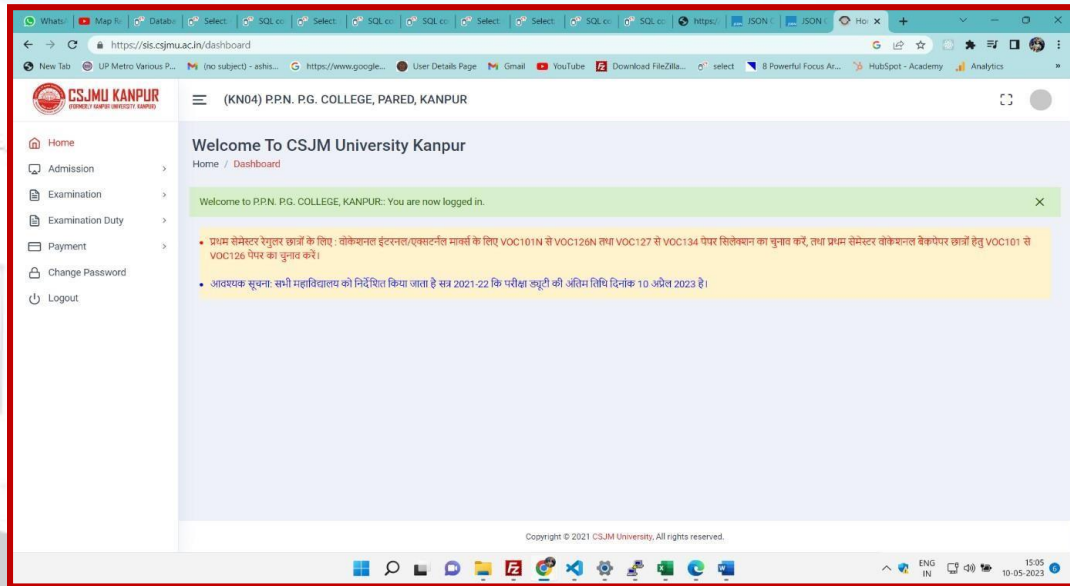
WhatsA | Map Re | Databa | Select | SQL co | Select | SQL co | SQL co | Select | Select | SQL co | SQL co | https:/ | JSON | JSON | Hor ×

https://sis.csjmu.ac.in/dashboard

New Tab | UP Metro Various P... | (no subject) - ashis... | https://www.google... | User Details Page | Gmail | YouTube | Download FileZilla... | select | 8 Powerful Focus Ar... | HubSpot - Academy | Analytics

CSJMU KANPUR
(FORMERLY KANPUR UNIVERSITY, KANPUR)

(KN04) P.P.N. P.G. COLLEGE, PARED, KANPUR

Home
Admission
Examination
Examination Duty
Payment
Change Password
Logout

Welcome To CSJM University Kanpur

Home / Dashboard

Welcome to P.P.N. P.G. COLLEGE, KANPUR:: You are now logged in.

• प्रथम सेमेस्टर रेगुलर छात्रों के लिए : वोकेशनल इंटरनल/एक्सटर्नल मार्क्स के लिए VOC101N से VOC126N तथा VOC127 से VOC134 पेपर सिलेक्शन का चुनाव करें, तथा प्रथम सेमेस्टर वोकेशनल बैकपेपर छात्रों हेतु VOC101 से VOC126 पेपर का चुनाव करें।

• आवश्यक सूचना: सभी महाविद्यालय को निर्देशित किया जाता है सत्र 2021-22 कि परीक्षा ड्यूटी की अंतिम तिथि दिनांक 10 अप्रैल 2023 है।

Copyright © 2021 CSJM University, All rights reserved.

ENG IN 15:05 10-05-2023